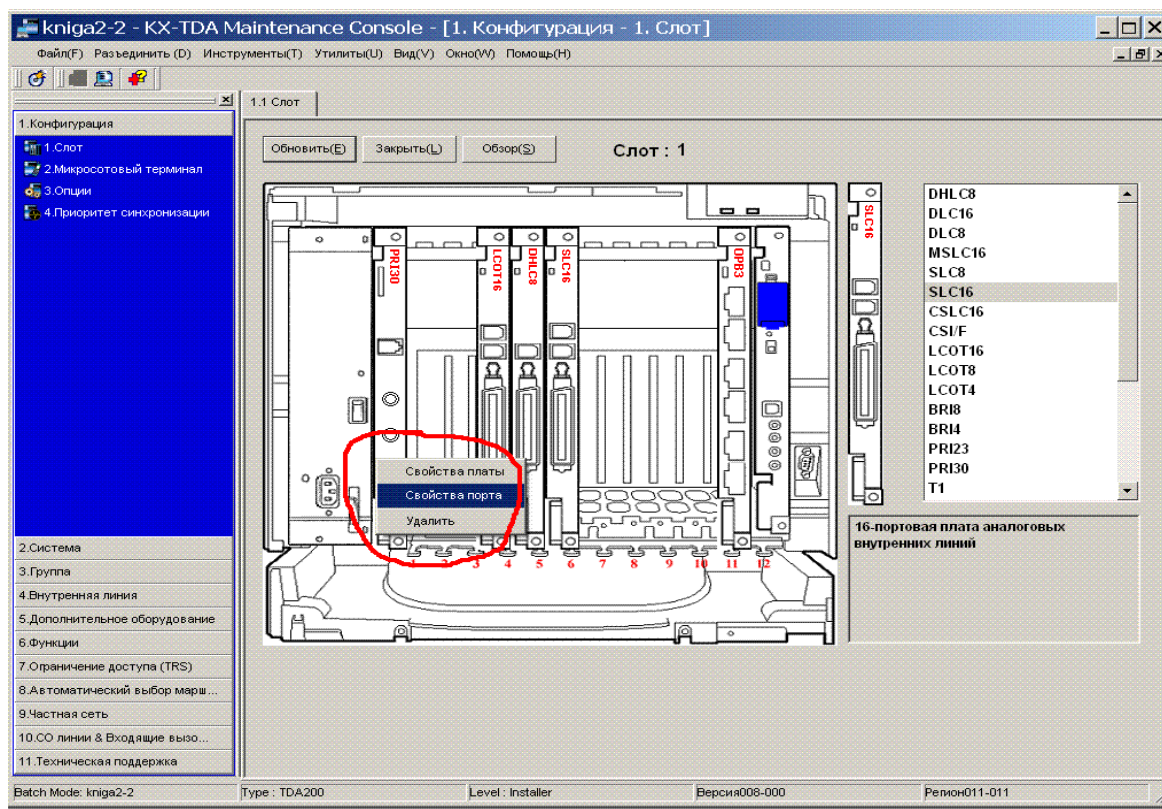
kniga2-2 - KX-TDA Maintenance Console - [1. Конфигурация - 1. Слот]

Файл(F) Разъединить (D) Инструменты(T) Утилиты(U) Вид(V) Окно(W) Помощь(H)

1.1 Слот

1.Конфигурация
1.Слот
2.Микросотовый терминал
3.Опции
4.Приоритет синхронизации

Обновить(E) Закрыть(L) Обзор(S)

Слот : 1

PRI30
LCOT16
DHLC8
SLC16
OPB3
SLC16

Свойства платы
Свойства порта
Удалить

1 2 3 4 5 6 7 8 9 10 11 12

DHLC8
DLC16
DLC8
MSLC16
SLC8
SLC16
CSLC16
CSI/F
LCOT16
LCOT8
LCOT4
BRI8
BRI4
PRI23
PRI30
T1

16-портовая плата аналоговых внутренних линий

2.Система
3.Группа
4.Внутренняя линия
5.Дополнительное оборудование
6.Функции
7.Ограничение доступа (TRS)
8.Автоматический выбор марш...
9.Частная сеть
10.CO линии & Входящие вызо...
11.Техническая поддержка

Batch Mode: kniga2-2
Type : TDA200
Level : Installer
Версия008-000
Регион011-011